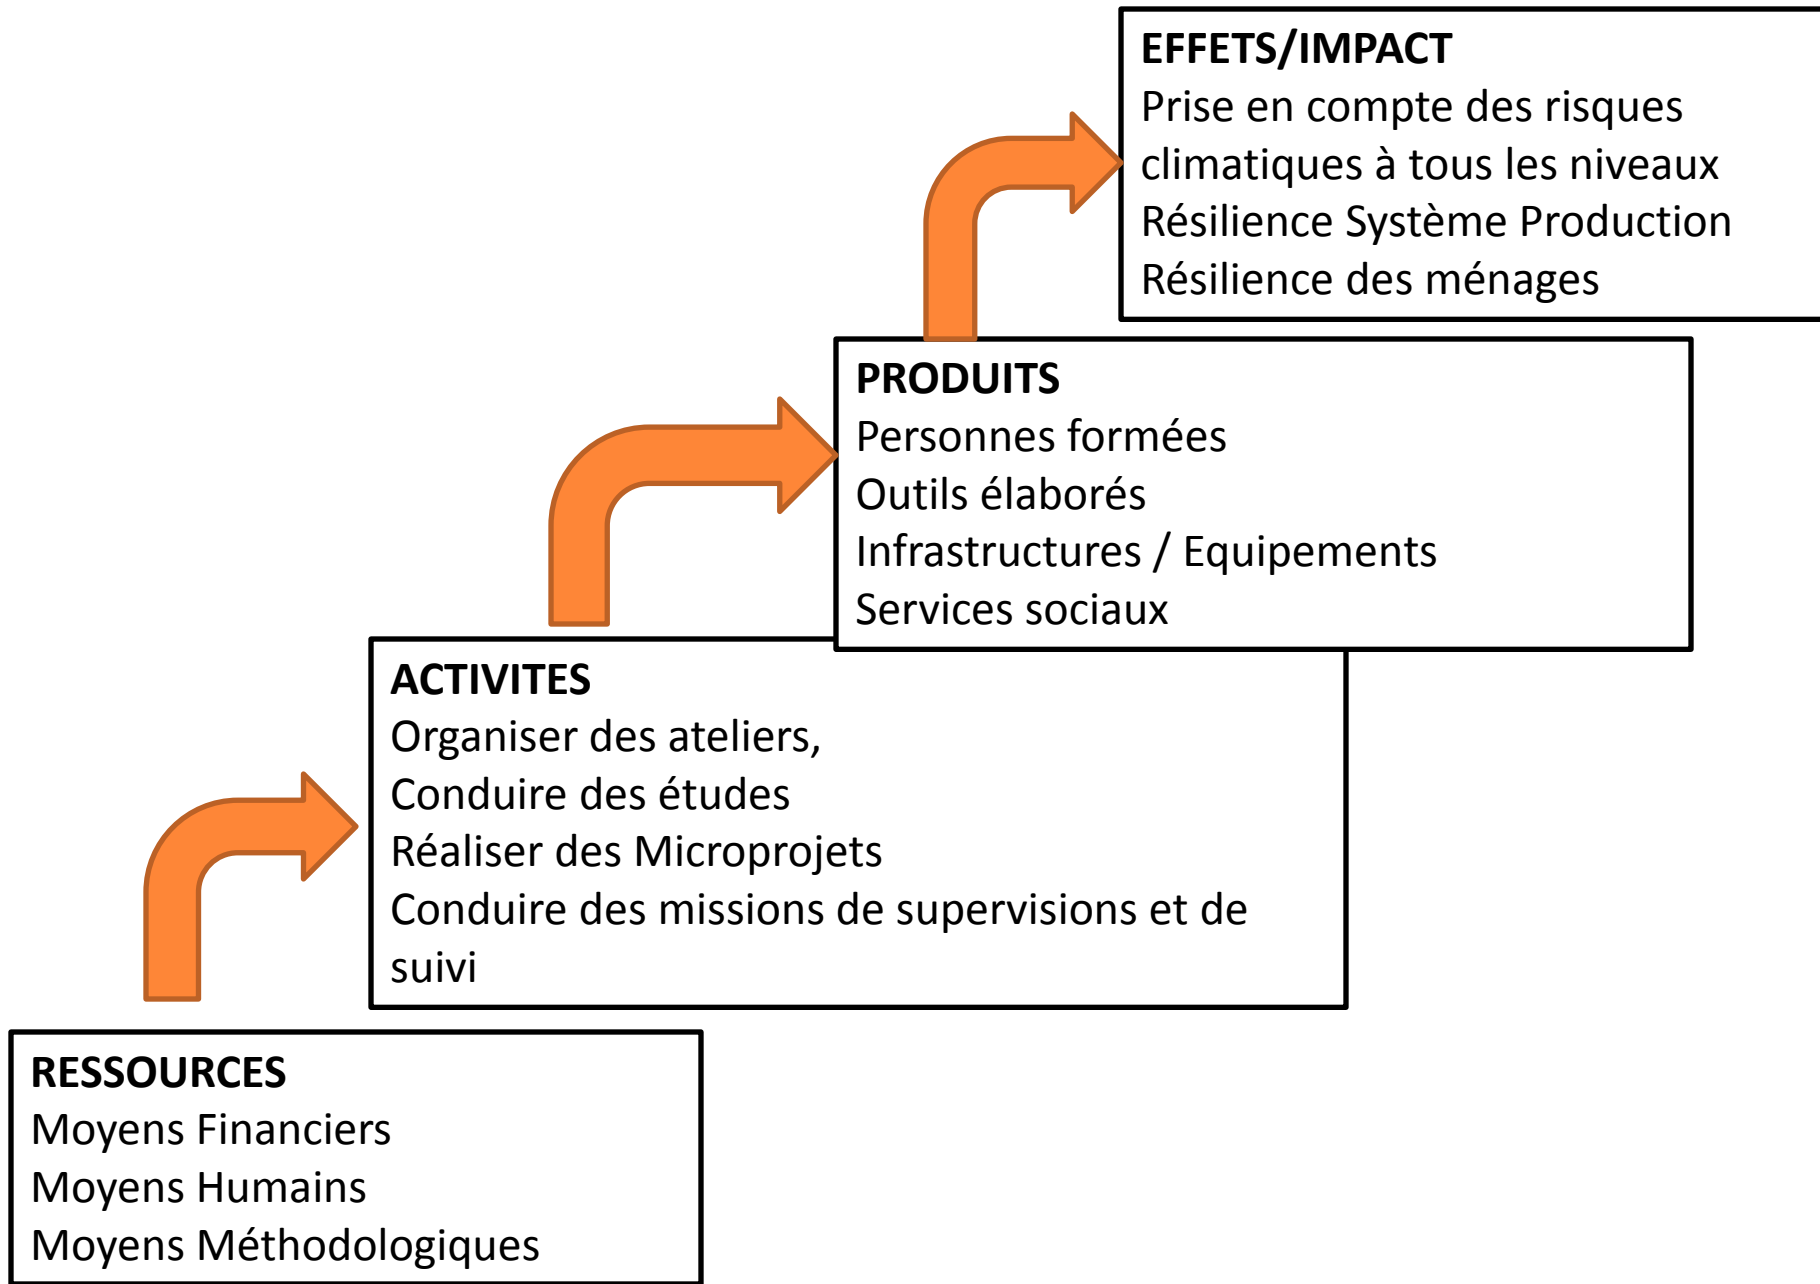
RESSOURCES
Moyens Financiers
Moyens Humains
Moyens Méthodologiques

ACTIVITES
Organiser des ateliers,
Conduire des études
Réaliser des Microprojets
Conduire des missions de supervisions et de suivi

PRODUITS
Personnes formées
Outils élaborés
Infrastructures / Equipements
Services sociaux

EFFETS/IMPACT
Prise en compte des risques climatiques à tous les niveaux
Résilience Système Production
Résilience des ménages